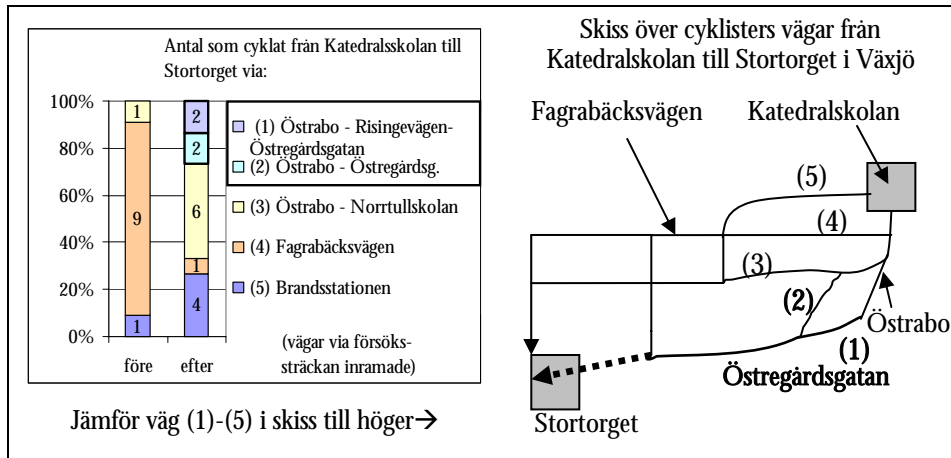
Antal som cyklat från Katedralsskolan till Stortorget via:

100%
80%
60%
40%
20%
0%

1
9
1
2
2
6
1
4

före
efter

(1) Östrabo - Risingevägen-Östregårdsgatan
(2) Östrabo - Östregårdsg.
(3) Östrabo - Norrtullskolan
(4) Fagrabäcksvägen
(5) Brandsstationen

(vägar via försöks-sträckan inramade)

Jämför väg (1)-(5) i skiss till höger→

Skiss över cyklisters vägar från Katedralskolan till Stortorget i Växjö

Fagrabäcksvägen
Katedralskolan
(5)
(4)
(3)
(2)
Östrabo
(1)
Östregårdsgatan
Stortorget